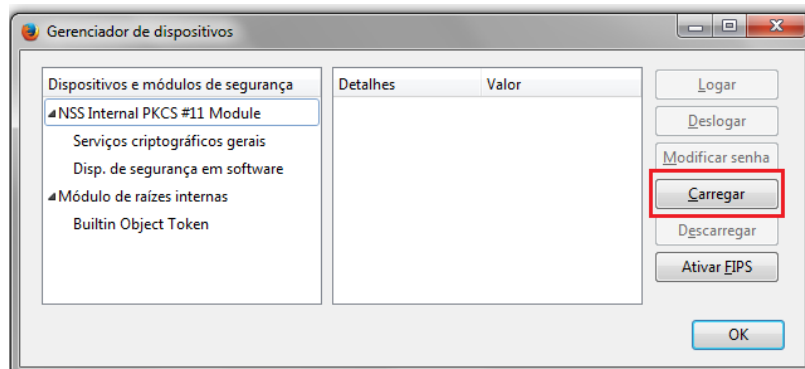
Gerenciador de dispositivos

Dispositivos e módulos de segurança
NSS Internal PKCS #11 Module
Serviços criptográficos gerais
Disp. de segurança em software
Módulo de raízes internas
Builtin Object Token

| Detalhes | Valor |
|---|---|

Logar
Deslogar
Modificar senha
Carregar
Descarregar
Ativar FIPS

OK